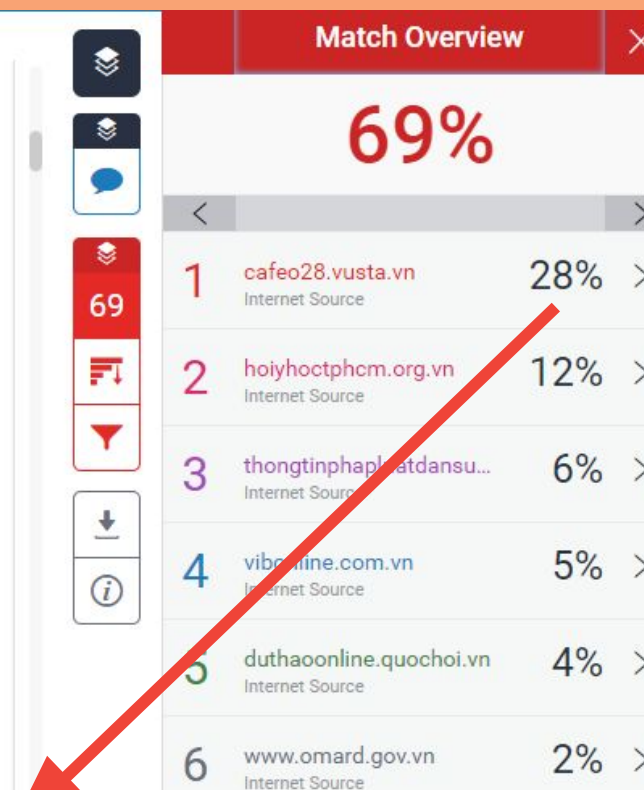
Match Overview

69%

69

1 cafeo28.vusta.vn Internet Source 28%

2 hoiyhoctphcm.org.vn Internet Source 12%

3 thongtinphap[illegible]atdansu... Internet Sour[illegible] 6%

4 vib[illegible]line.com.vn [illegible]rnet Source 5%

5 duthaoonline.quochoi.vn Internet Source 4%

6 www.omard.gov.vn Internet Source 2%